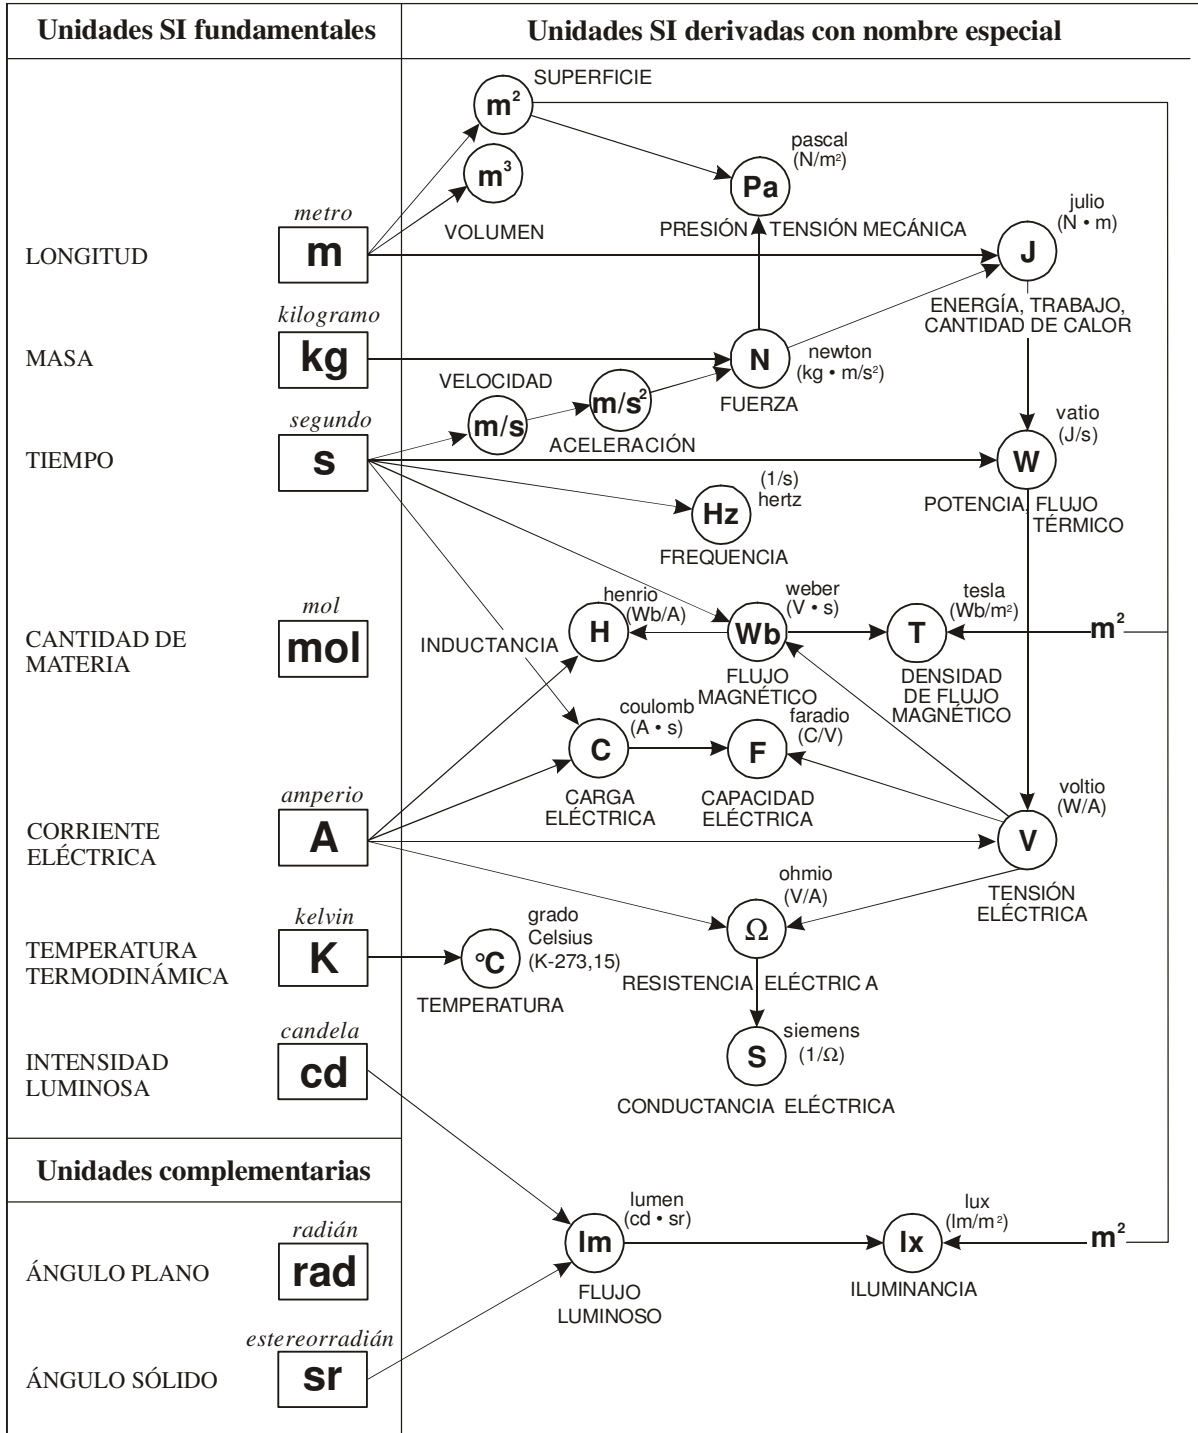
Unidades SI fundamentales

Unidades SI derivadas con nombre especial

$m^2$ SUPERFICIE

$m^3$ VOLUMEN

pascal ($N/m^2$)

Pa

PRESIÓN TENSIÓN MECÁNICA

julio ($N \cdot m$)

J

ENERGÍA, TRABAJO, CANTIDAD DE CALOR

LONGITUD

metro

m

MASA

kilogramo

kg

N

newton ($kg \cdot m/s^2$)

FUERZA

VELOCIDAD

m/s

$m/s^2$

ACELERACIÓN

TIEMPO

segundo

s

W

vatio (J/s)

POTENCIA, FLUJO TÉRMICO

(1/s) hertz

Hz

FREQUENCIA

CANTIDAD DE MATERIA

mol

mol

henrio (Wb/A)

H

INDUCTANCIA

weber ($V \cdot s$)

Wb

FLUJO MAGNÉTICO

tesla ($Wb/m^2$)

T

DENSIDAD DE FLUJO MAGNÉTICO

$m^2$

coulomb ($A \cdot s$)

C

CARGA ELÉCTRICA

faradio (C/V)

F

CAPACIDAD ELÉCTRICA

CORRIENTE ELÉCTRICA

amperio

A

voltio (W/A)

V

TENSIÓN ELÉCTRICA

ohmio (V/A)

Ω

RESISTENCIA ELÉCTRIC A

TEMPERATURA TERMODINÁMICA

kelvin

K

°C

grado Celsius (K-273,15)

TEMPERATURA

siemens (1/Ω)

S

CONDUCTANCIA ELÉCTRICA

INTENSIDAD LUMINOSA

candela

cd

Unidades complementarias

ÁNGULO PLANO

radián

rad

lumen ($cd \cdot sr$)

lm

FLUJO LUMINOSO

lux ($lm/m^2$)

lx

ILUMINANCIA

$m^2$

ÁNGULO SÓLIDO

estereorradián

sr